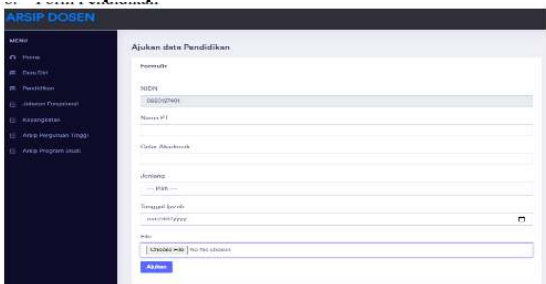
ARSIP DOSEN

MENU

Home

Data Diri

Pendidikan

Jabatan Fungsional

Kepangkatan

Arsip Perguruan Tinggi

Arsip Program Studi

Ajukan data Pendidikan

Formulir

NIDN

0921127401

Nama PT

Gelar Akademik

Jenjang

--- Pilih ---

Tanggal Ijazah

mm/dd/yyyy

File

Choose File No file chosen

Ajukan